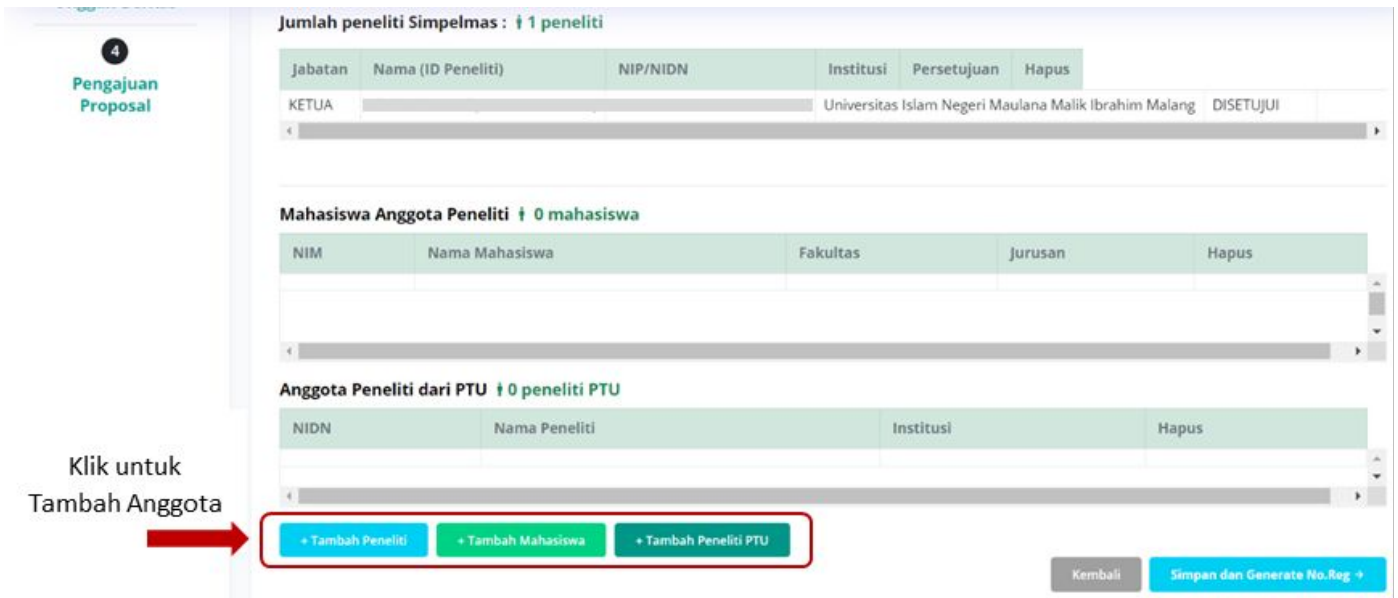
4

Pengajuan Proposal

Jumlah peneliti Simpelmas : 1 peneliti

| Jabatan | Nama (ID Peneliti) | NIP/NIDN | Institusi | Persetujuan | Hapus |
|---|---|---|---|---|---|
| KETUA | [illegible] | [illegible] | Universitas Islam Negeri Maulana Malik Ibrahim Malang | DISETUJUI | |

Mahasiswa Anggota Peneliti 0 mahasiswa

| NIM | Nama Mahasiswa | Fakultas | Jurusan | Hapus |
|---|---|---|---|---|

Anggota Peneliti dari PTU 0 peneliti PTU

| NIDN | Nama Peneliti | Institusi | Hapus |
|---|---|---|---|

Klik untuk Tambah Anggota

+ Tambah Peneliti
+ Tambah Mahasiswa
+ Tambah Peneliti PTU

Kembali
Simpan dan Generate No.Reg →